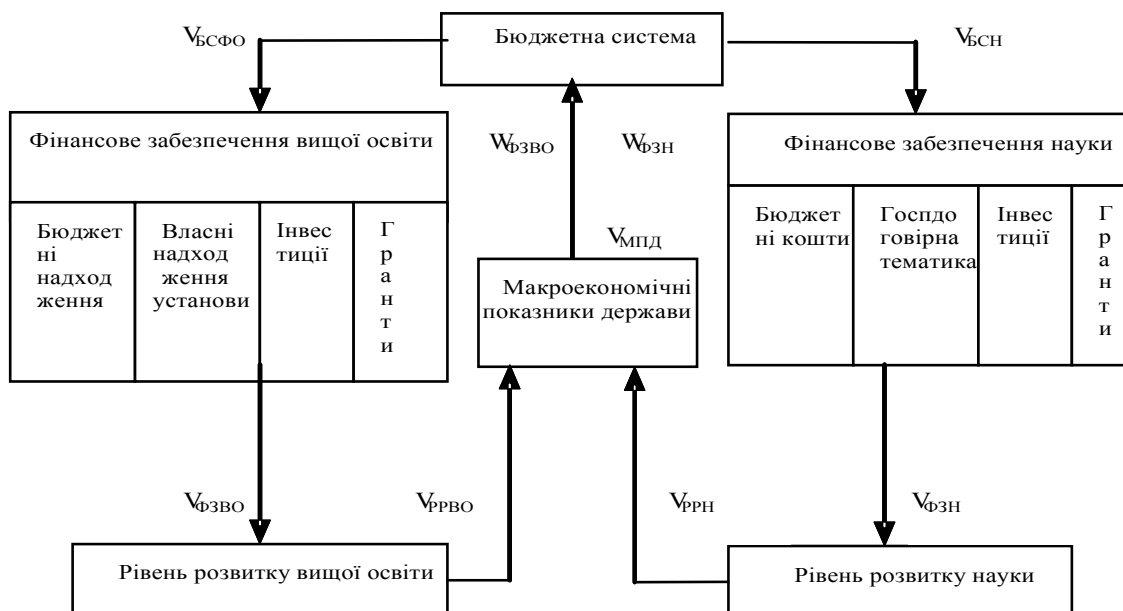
$V_{БСФО}$

Бюджетна система

$V_{БСН}$

Фінансове забезпечення вищої освіти

$W_{ФЗВО}$

$W_{ФЗН}$

Фінансове забезпечення науки

| Бюджетні надходження | Власні надходження установи | Інвестиції | Гранти |
|---|---|---|---|

$V_{МПД}$

Макроекономічні показники держави

| Бюджетні кошти | Госпдоговірна тематика | Інвестиції | Гранти |
|---|---|---|---|

$V_{ФЗВО}$

$V_{РРВО}$

$V_{РРН}$

$V_{ФЗН}$

Рівень розвитку вищої освіти

Рівень розвитку науки